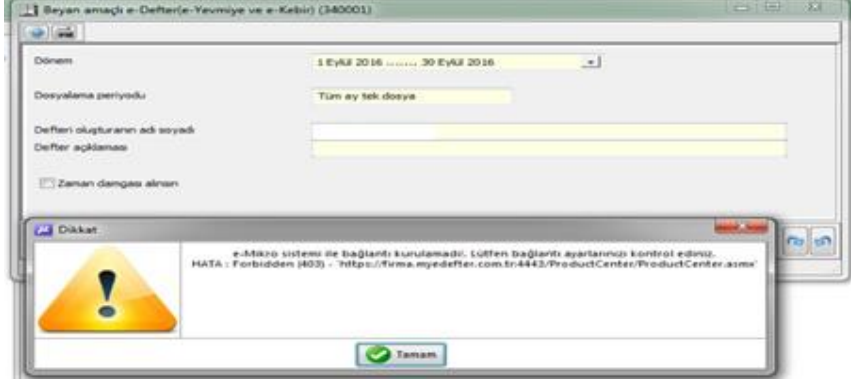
Beyan amaçlı e-Defter(e-Yevmiye ve e-Kebir) (340001)

Dönem
1 Eylül 2016 ....... 30 Eylül 2016

Dosyalama periyodu
Tüm ay tek dosya

Defteri oluşturanın adı soyadı
Defter açıklaması

Zaman damgası alınsın

Dikkat

e-Mikro sistemi ile bağlantı kurulamadı!. Lütfen bağlantı ayarlarınızı kontrol ediniz.
HATA : Forbidden (403) - 'https://firma.myedefter.com.tr:4443/ProductCenter/ProductCenter.asmx'

Tamam